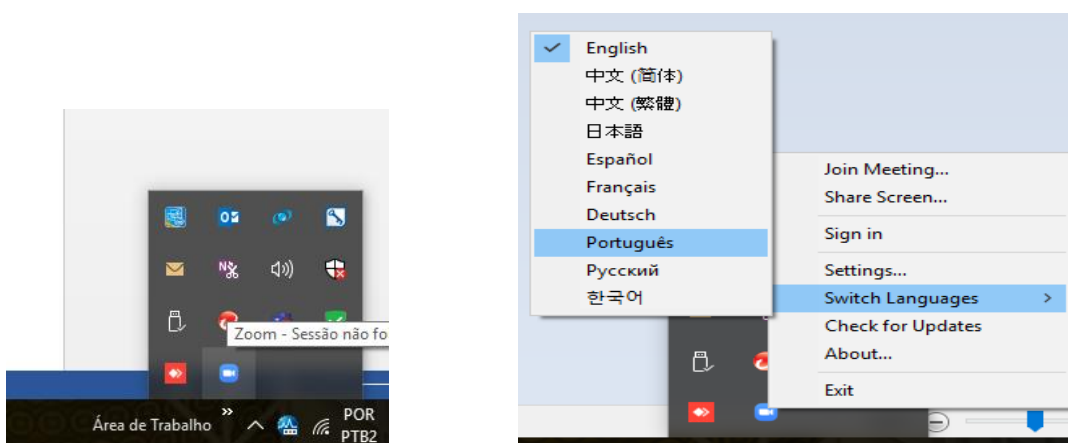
Zoom - Sessão não fo

Área de Trabalho » POR PTB2

English
中文 (简体)
中文 (繁體)
日本語
Español
Français
Deutsch
Português
Русский
한국어

Join Meeting...
Share Screen...
Sign in
Settings...
Switch Languages >
Check for Updates
About...
Exit